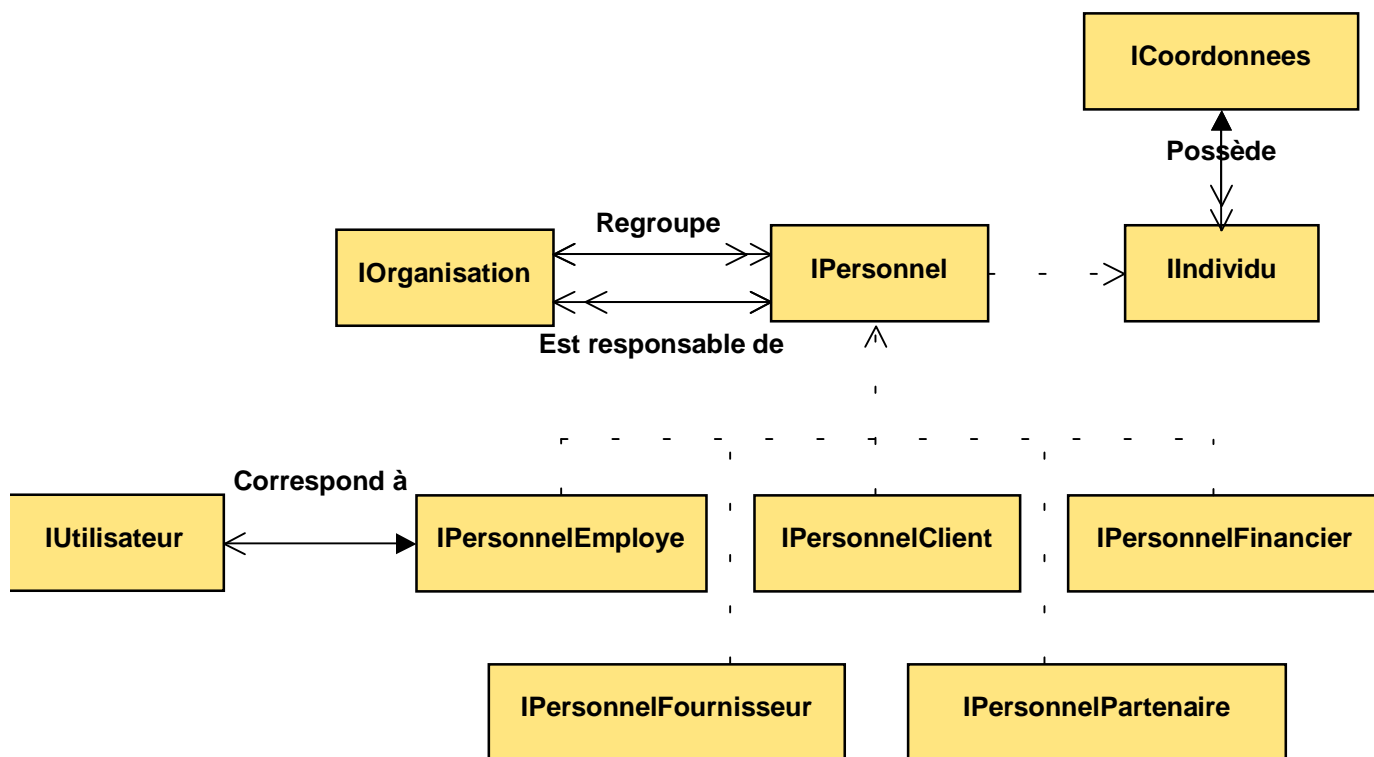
ICoordonnees

Possède

Regroupe

IOrganisation

IPersonnel

IIndividu

Est responsable de

Correspond à

IUtilisateur

IPersonnelEmploye

IPersonnelClient

IPersonnelFinancier

IPersonnelFournisseur

IPersonnelPartenaire